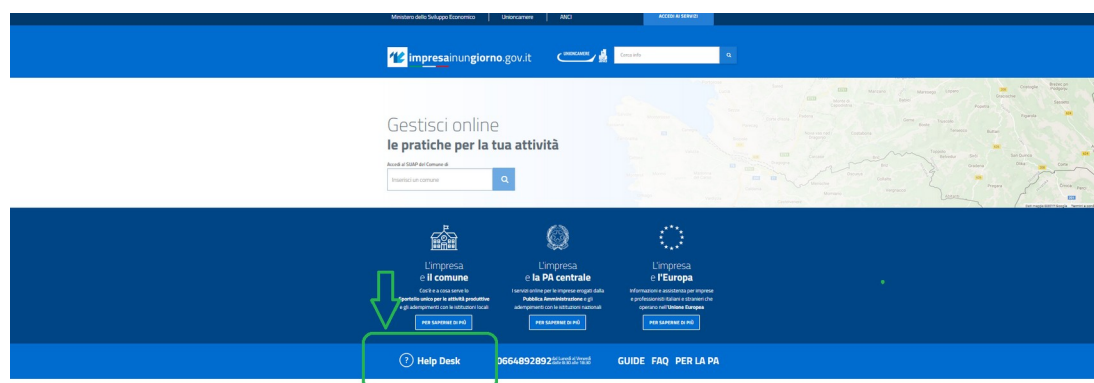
Ministero dello Sviluppo Economico | Unioncamere | ANCI | ACCEDI AI SERVIZI

impresainungiorno.gov.it UNIONCAMERE Cerca info

Gestisci online
le pratiche per la tua attività

Accedi al SUAP del Comune di
Inserisci un comune

L'impresa
e il comune
Cos'è e a cosa serve lo Sportello unico per le attività produttive e gli adempimenti con le istituzioni locali
PER SAPERNE DI PIÙ

L'impresa
e la PA centrale
I servizi online per le imprese erogati dalla Pubblica Amministrazione e gli adempimenti con le istituzioni nazionali
PER SAPERNE DI PIÙ

L'impresa
e l'Europa
Informazioni e assistenza per imprese e professionisti italiani e stranieri che operano nell'Unione Europea
PER SAPERNE DI PIÙ

? Help Desk 0664892892 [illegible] GUIDE FAQ PER LA PA